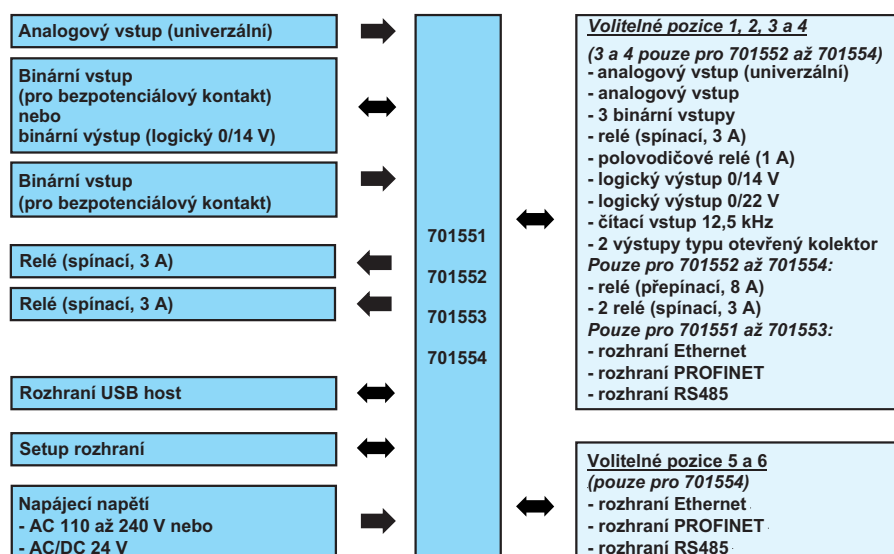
Analogový vstup (univerzální)

Binární vstup
(pro bezpotenciálový kontakt)
nebo
binární výstup (logický 0/14 V)

Binární vstup
(pro bezpotenciálový kontakt)

Relé (spínací, 3 A)

Relé (spínací, 3 A)

Rozhraní USB host

Setup rozhraní

Napájecí napětí
- AC 110 až 240 V nebo
- AC/DC 24 V

701551
701552
701553
701554

Volitelné pozice 1, 2, 3 a 4
(3 a 4 pouze pro 701552 až 701554)
- analogový vstup (univerzální)
- analogový vstup
- 3 binární vstupy
- relé (spínací, 3 A)
- polovodičové relé (1 A)
- logický výstup 0/14 V
- logický výstup 0/22 V
- čítací vstup 12,5 kHz
- 2 výstupy typu otevřený kolektor
Pouze pro 701552 až 701554:
- relé (přepínací, 8 A)
- 2 relé (spínací, 3 A)
Pouze pro 701551 až 701553:
- rozhraní Ethernet
- rozhraní PROFINET
- rozhraní RS485

Volitelné pozice 5 a 6
(pouze pro 701554)
- rozhraní Ethernet
- rozhraní PROFINET
- rozhraní RS485